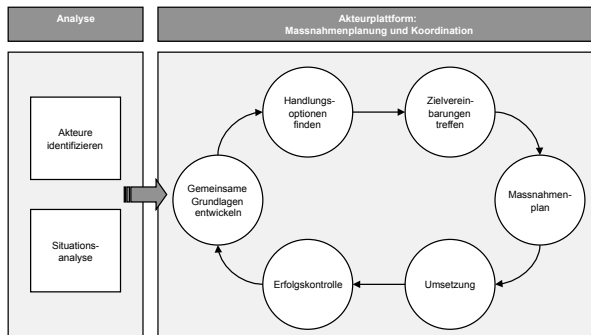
Analyse

Akteure identifizieren

Situationsanalyse

Akteurplattform: Massnahmenplanung und Koordination

Handlungsoptionen finden

Zielvereinbarungen treffen

Massnahmenplan

Umsetzung

Erfolgskontrolle

Gemeinsame Grundlagen entwickeln